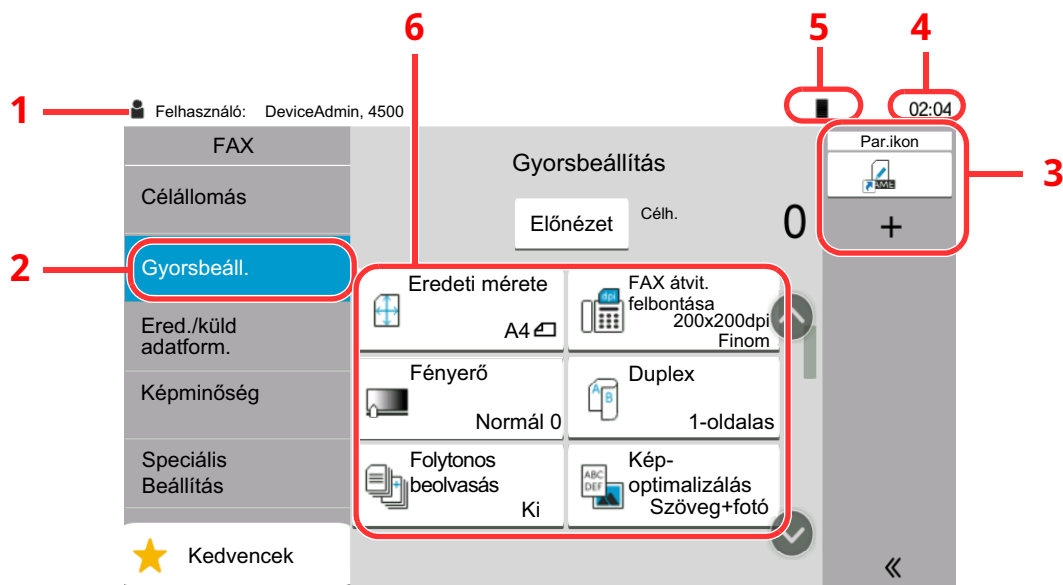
1 Felhasználó: DeviceAdmin, 4500

5 4 02:04

6

FAX

Célállomás

2 Gyorsbeáll.

Ered./küld adatform.

Képminőség

Speciális Beállítás

Kedvencek

Gyorsbeállítás

Előnézet Célh. 0

Eredeti mérete A4

FAX átvit. felbontása 200x200dpi Finom

Fényerő Normál 0

Duplex 1-oldalas

Folytonos beolvasás Ki

Kép-optimalizálás Szöveg+fotó

Par.ikon

+

3

«